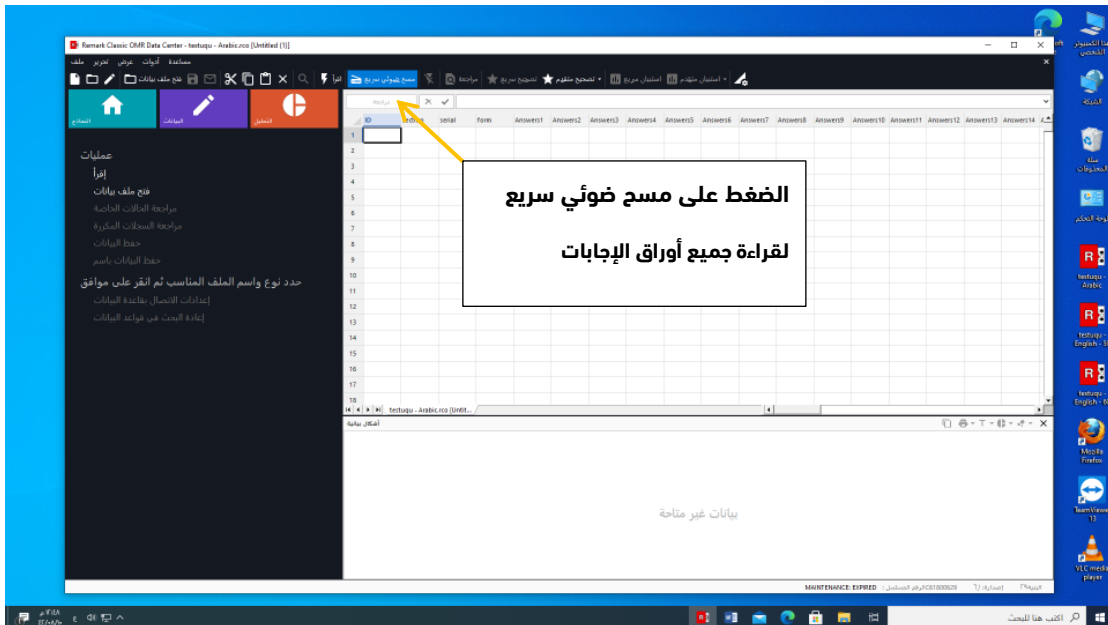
Remark Classic OMR Data Center - testuqu - Arabic.rco [Untitled (1)]

مساعدة أدوات عرض تحرير ملف

فتح ملف بيانات

اقرأ

مسح ضوئي سريع

مراجعة

تصحيح سريع

تصحيح متقدم

استبيان سريع

استبيان متقدم

النماذج

البيانات

التحليل

عمليات

إقرأ

فتح ملف بيانات

مراجعة الحالات الخاصة

مراجعة السجلات المكررة

حفظ البيانات

حفظ البيانات باسم

حدد نوع واسم الملف المناسب ثم انقر على موافق

إعدادات الاتصال بقاعدة البيانات

إعادة البحث في قواعد البيانات

| | ID | testuqu | serial | form | Answers1 | Answers2 | Answers3 | Answers4 | Answers5 | Answers6 | Answers7 | Answers8 | Answers9 | Answers10 | Answers11 | Answers12 | Answers13 | Answers14 |
|---|---|---|---|---|---|---|---|---|---|---|---|---|---|---|---|---|---|---|
| 1 | | | | | | | | | | | | | | | | | | |
| 2 | | | | | | | | | | | | | | | | | | |
| 3 | | | | | | | | | | | | | | | | | | |
| 4 | | | | | | | | | | | | | | | | | | |
| 5 | | | | | | | | | | | | | | | | | | |
| 6 | | | | | | | | | | | | | | | | | | |
| 7 | | | | | | | | | | | | | | | | | | |
| 8 | | | | | | | | | | | | | | | | | | |
| 9 | | | | | | | | | | | | | | | | | | |
| 10 | | | | | | | | | | | | | | | | | | |
| 11 | | | | | | | | | | | | | | | | | | |
| 12 | | | | | | | | | | | | | | | | | | |
| 13 | | | | | | | | | | | | | | | | | | |
| 14 | | | | | | | | | | | | | | | | | | |
| 15 | | | | | | | | | | | | | | | | | | |
| 16 | | | | | | | | | | | | | | | | | | |
| 17 | | | | | | | | | | | | | | | | | | |
| 18 | | | | | | | | | | | | | | | | | | |

الضغط على مسح ضوئي سريع

لقراءة جميع أوراق الإجابات

testuqu - Arabic.rco [Untitl...

أشكال بيانية

بيانات غير متاحة

MAINTENANCE: EXPIRED

الرقم التسلسلي: RC01000629

هذا الكمبيوتر

الشبكة

سلة المحذوفات

لوحة التحكم

testuqu - Arabic

testuqu - English

testuqu - English

Mozilla Firefox

TeamViewer 13

VLC media player

اكتب هنا للبحث